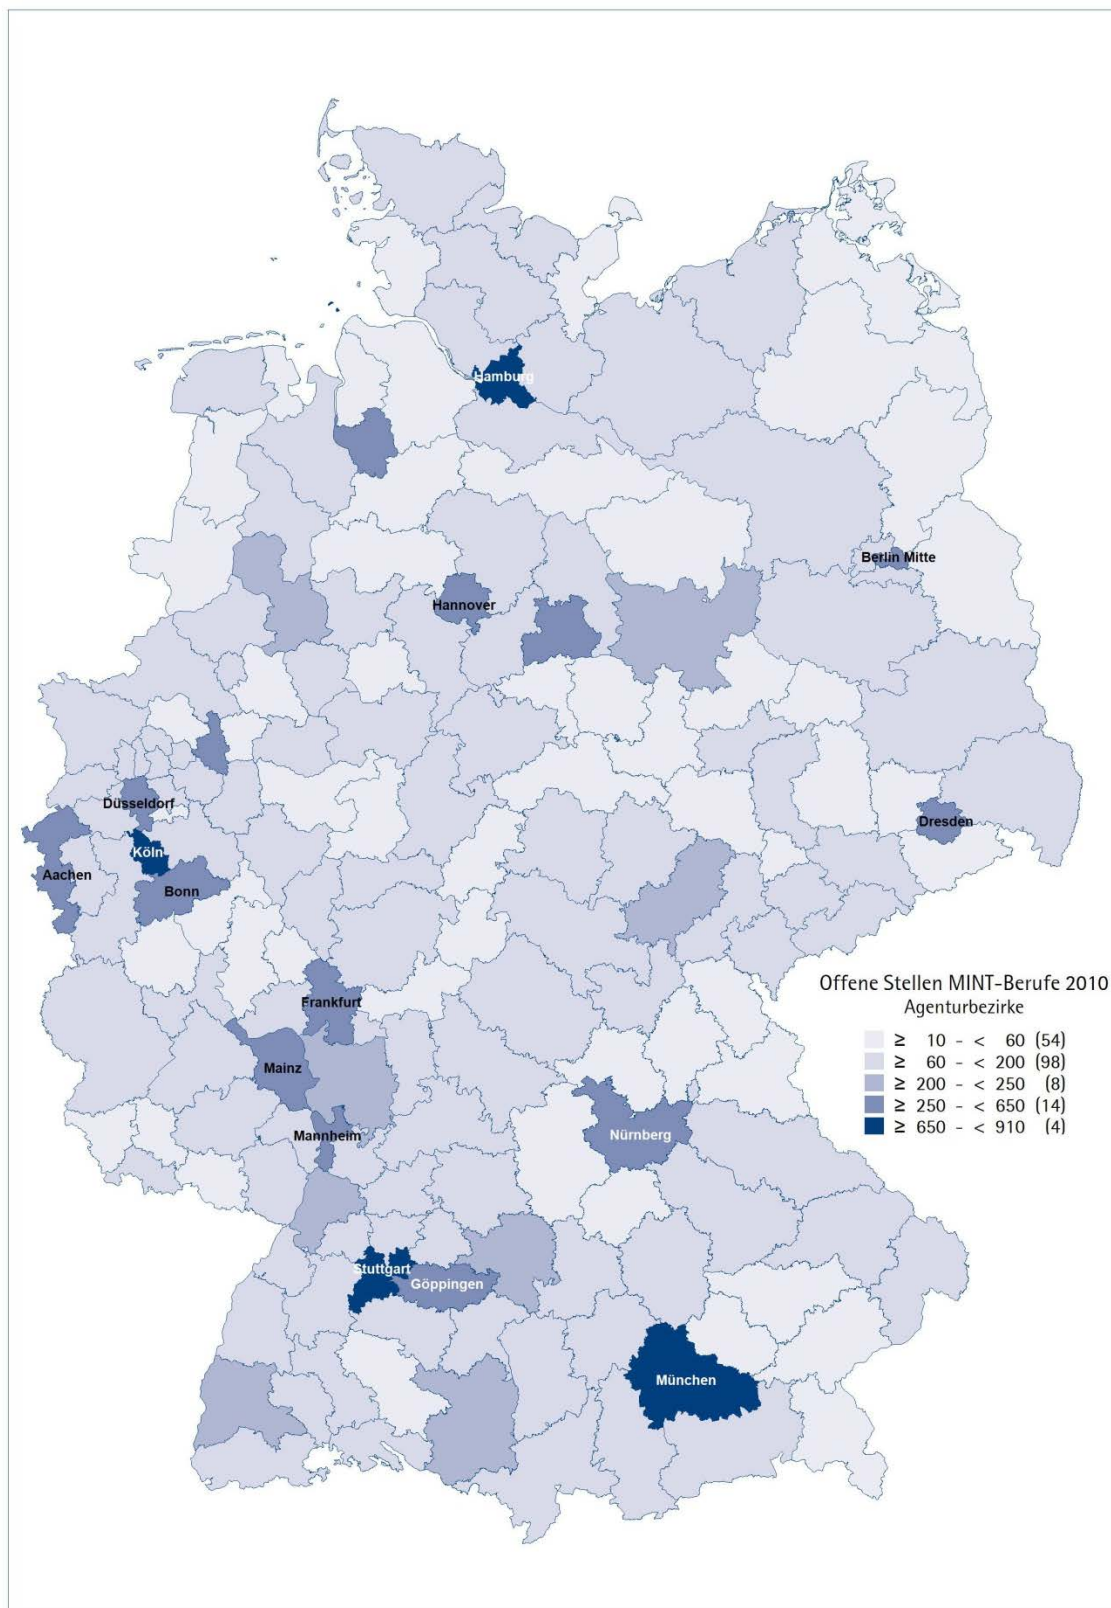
Hamburg

Berlin Mitte

Hannover

Düsseldorf

Köln

Aachen

Bonn

Dresden

Frankfurt

Mainz

Mannheim

Nürnberg

Stuttgart

Göppingen

München

Offene Stellen MINT-Berufe 2010
Agenturbezirke

≥ 10 - < 60 (54)
≥ 60 - < 200 (98)
≥ 200 - < 250 (8)
≥ 250 - < 650 (14)
≥ 650 - < 910 (4)